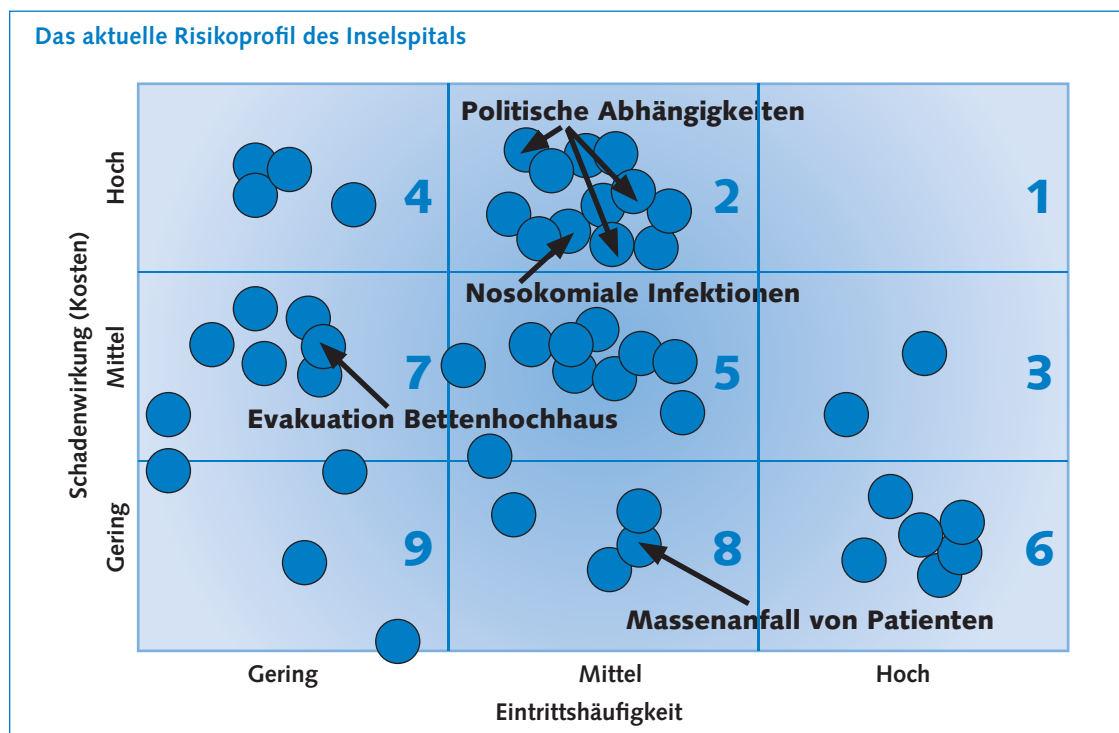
Das aktuelle Risikoprofil des Inselspitals

Politische Abhängigkeiten

Hoch

4

2

1

Nosokomiale Infektionen

Schadenwirkung (Kosten)

Mittel

7

5

3

Evakuation Bettenhochhaus

Gering

9

8

6

Massenanfall von Patienten

Gering

Mittel

Hoch

Eintrittshäufigkeit